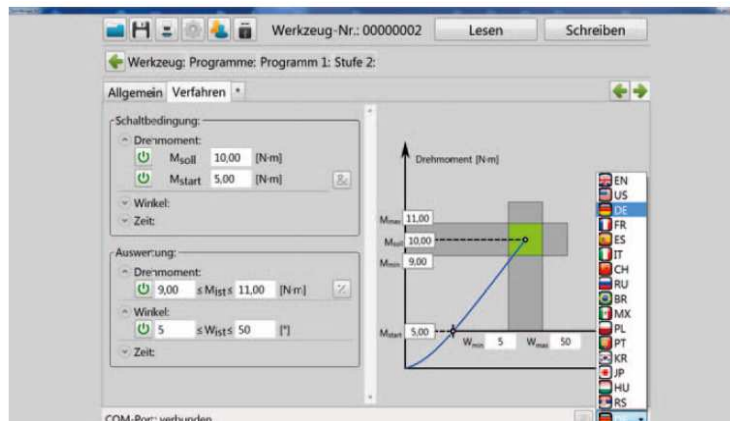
Werkzeug-Nr.: 00000002
Lesen
Schreiben

Werkzeug: Programme: Programm 1: Stufe 2:

Allgemein
Verfahren
*

Schaltbedingung:
Drehmoment:
$M_{soll}$ 10,00 [N·m]
$M_{start}$ 5,00 [N·m]
Winkel:
Zeit:

Auswertung:
Drehmoment:
9,00 $\leq M_{ist} \leq$ 11,00 [N·m]
Winkel:
5 $\leq W_{ist} \leq$ 50 [°]
Zeit:

Drehmoment [N·m]
$M_{max}$ 11,00
$M_{soll}$ 10,00
$M_{min}$ 9,00
$M_{start}$ 5,00
$W_{min}$ 5
$W_{max}$ 50

EN
US
DE
FR
ES
IT
CH
RU
BR
MX
PL
PT
KR
JP
HU
RS

COM-Port: verbunden